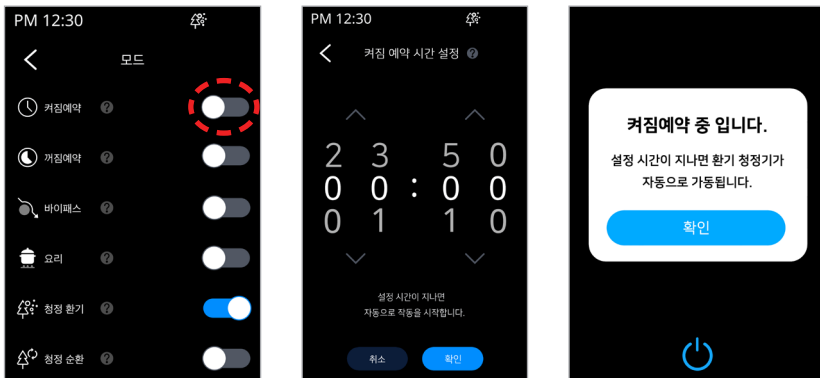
PM 12:30

모드

켜짐예약 ?

꺼짐예약 ?

바이패스 ?

요리 ?

청정 환기 ?

청정 순환 ?

PM 12:30

켜짐 예약 시간 설정 ?

2 3 : 5 0
0 0 : 0 0
0 1 : 1 0

설정 시간이 지나면 자동으로 작동을 시작합니다.

취소 확인

켜짐예약 중 입니다.

설정 시간이 지나면 환기 청정기가 자동으로 가동됩니다.

확인